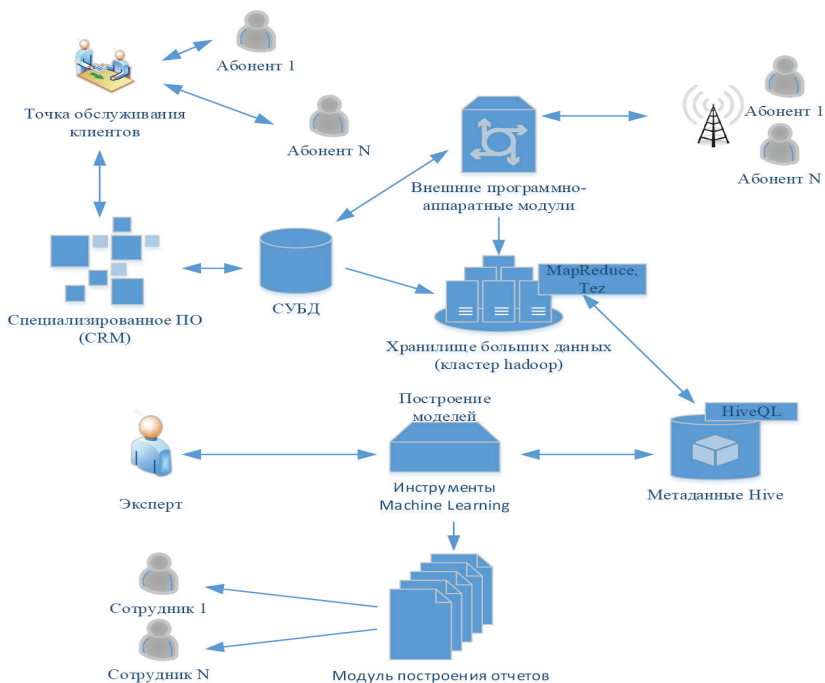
Абонент 1

Точка обслуживания клиентов

Абонент N

Внешние программно-аппаратные модули

Абонент 1

Абонент N

Специализированное ПО (CRM)

СУБД

MapReduce, Tez

Хранилище больших данных (кластер hadoop)

Построение моделей

HiveQL

Эксперт

Инструменты Machine Learning

Метаданные Hive

Сотрудник 1

Сотрудник N

Модуль построения отчетов